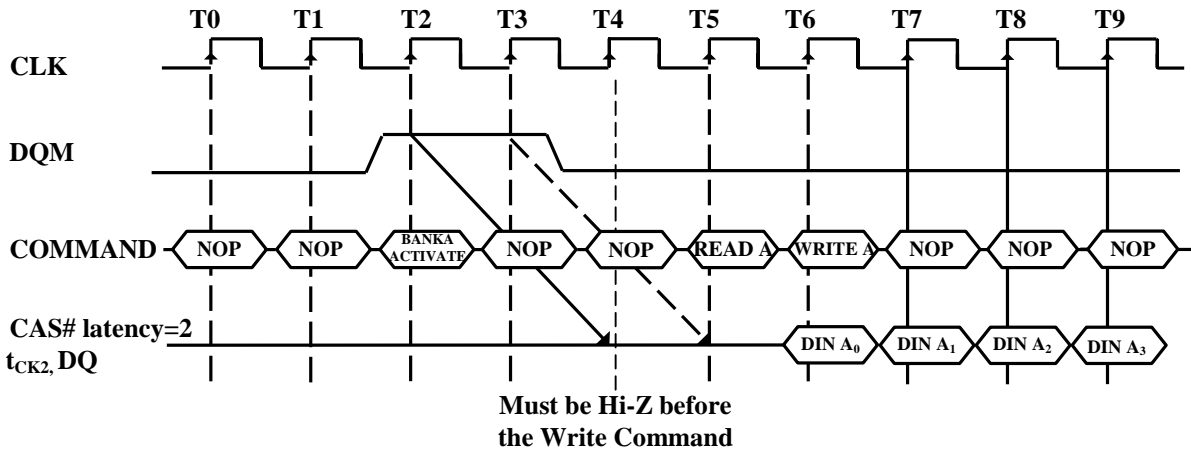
T0 T1 T2 T3 T4 T5 T6 T7 T8 T9

CLK

DQM

COMMAND NOP NOP BANKA ACTIVATE NOP NOP READ A WRITE A NOP NOP NOP

CAS# latency=2
$t_{CK2}$, DQ

DIN $A_0$ DIN $A_1$ DIN $A_2$ DIN $A_3$

Must be Hi-Z before the Write Command